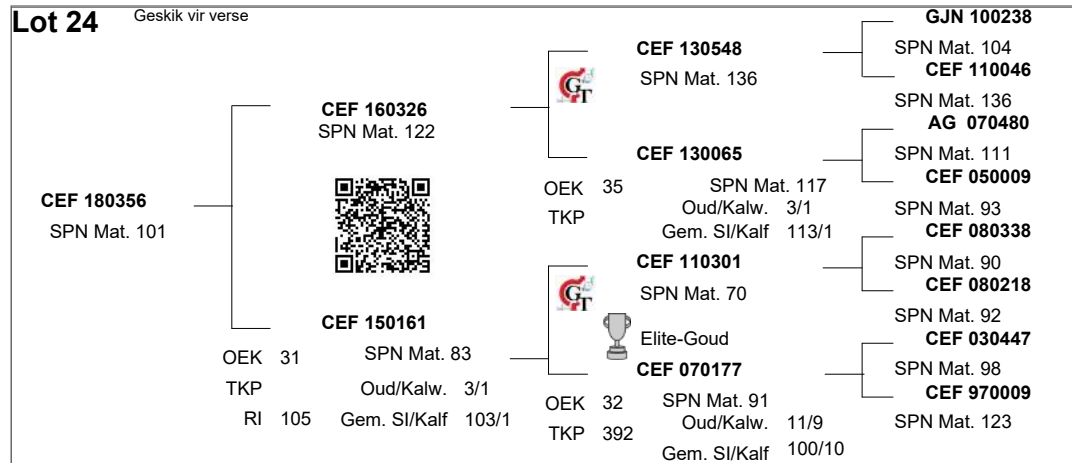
**Lot 24** Geskik vir verse

**CEF 180356**
SPN Mat. 101

**CEF 160326**
SPN Mat. 122

**CEF 150161**
SPN Mat. 83
OEK 31
TKP
RI 105
Oud/Kalw. 3/1
Gem. SI/Kalf 103/1

**CEF 130548**
SPN Mat. 136

**CEF 130065**
SPN Mat. 117
OEK 35
TKP
Oud/Kalw. 3/1
Gem. SI/Kalf 113/1

**CEF 110301**
SPN Mat. 70

Elite-Goud

**CEF 070177**
SPN Mat. 91
OEK 32
TKP 392
Oud/Kalw. 11/9
Gem. SI/Kalf 100/10

**GJN 100238**
SPN Mat. 104
**CEF 110046**
SPN Mat. 136
**AG 070480**
SPN Mat. 111
**CEF 050009**
SPN Mat. 93
**CEF 080338**
SPN Mat. 90
**CEF 080218**
SPN Mat. 92
**CEF 030447**
SPN Mat. 98
**CEF 970009**
SPN Mat. 123